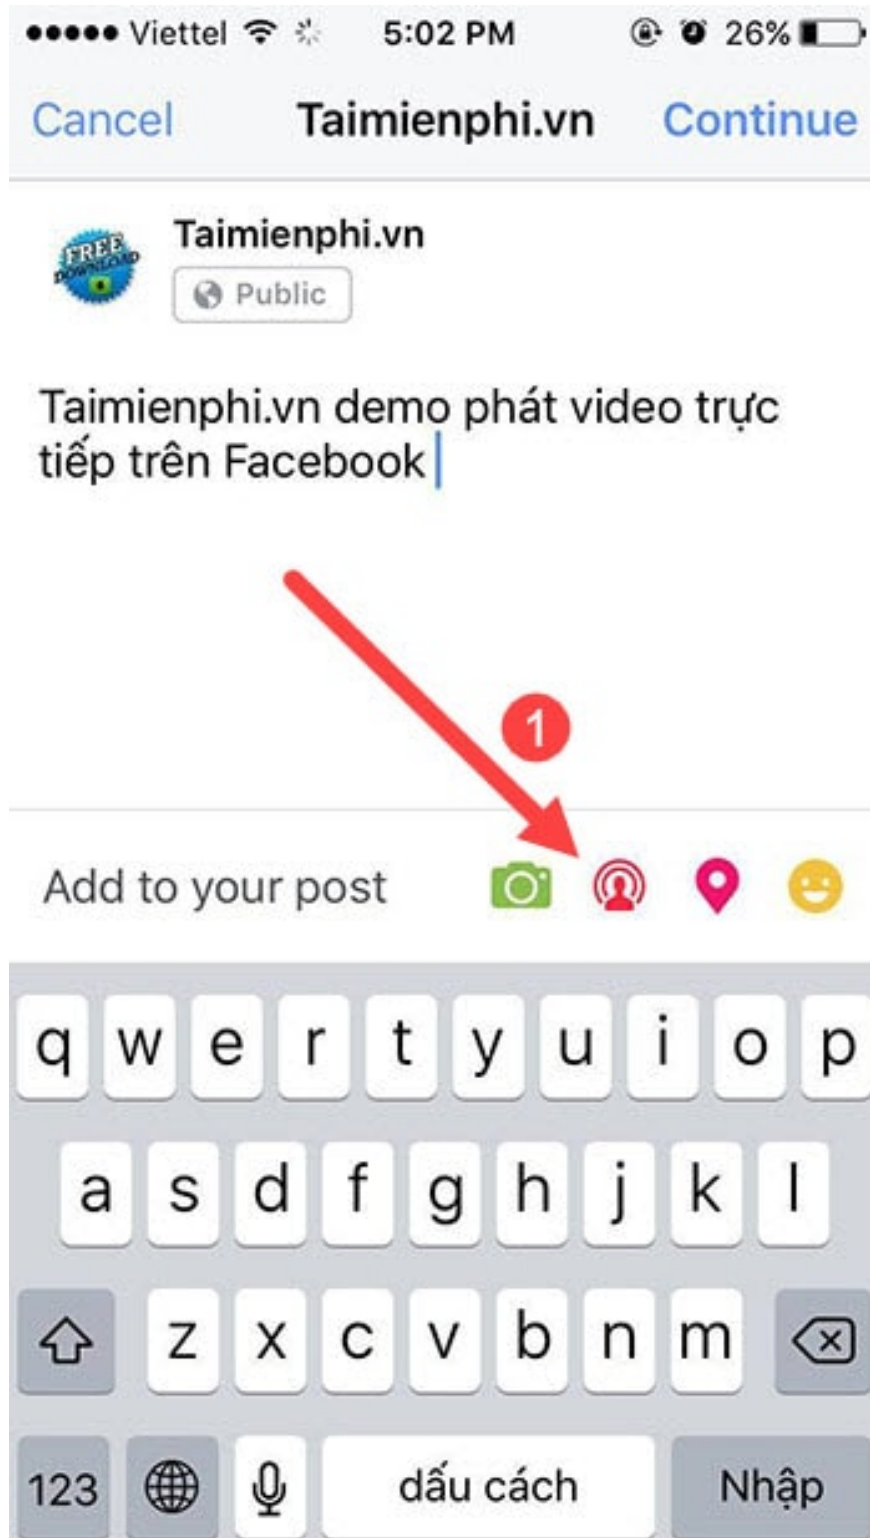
●●●●● Viettel 5:02 PM 26%

Cancel Taimienphi.vn Continue

FREE DOWNLOAD

Taimienphi.vn
Public

Taimienphi.vn demo phát video trực tiếp trên Facebook

1

Add to your post

q w e r t y u i o p
a s d f g h j k l
z x c v b n m
123 dấu cách Nhập